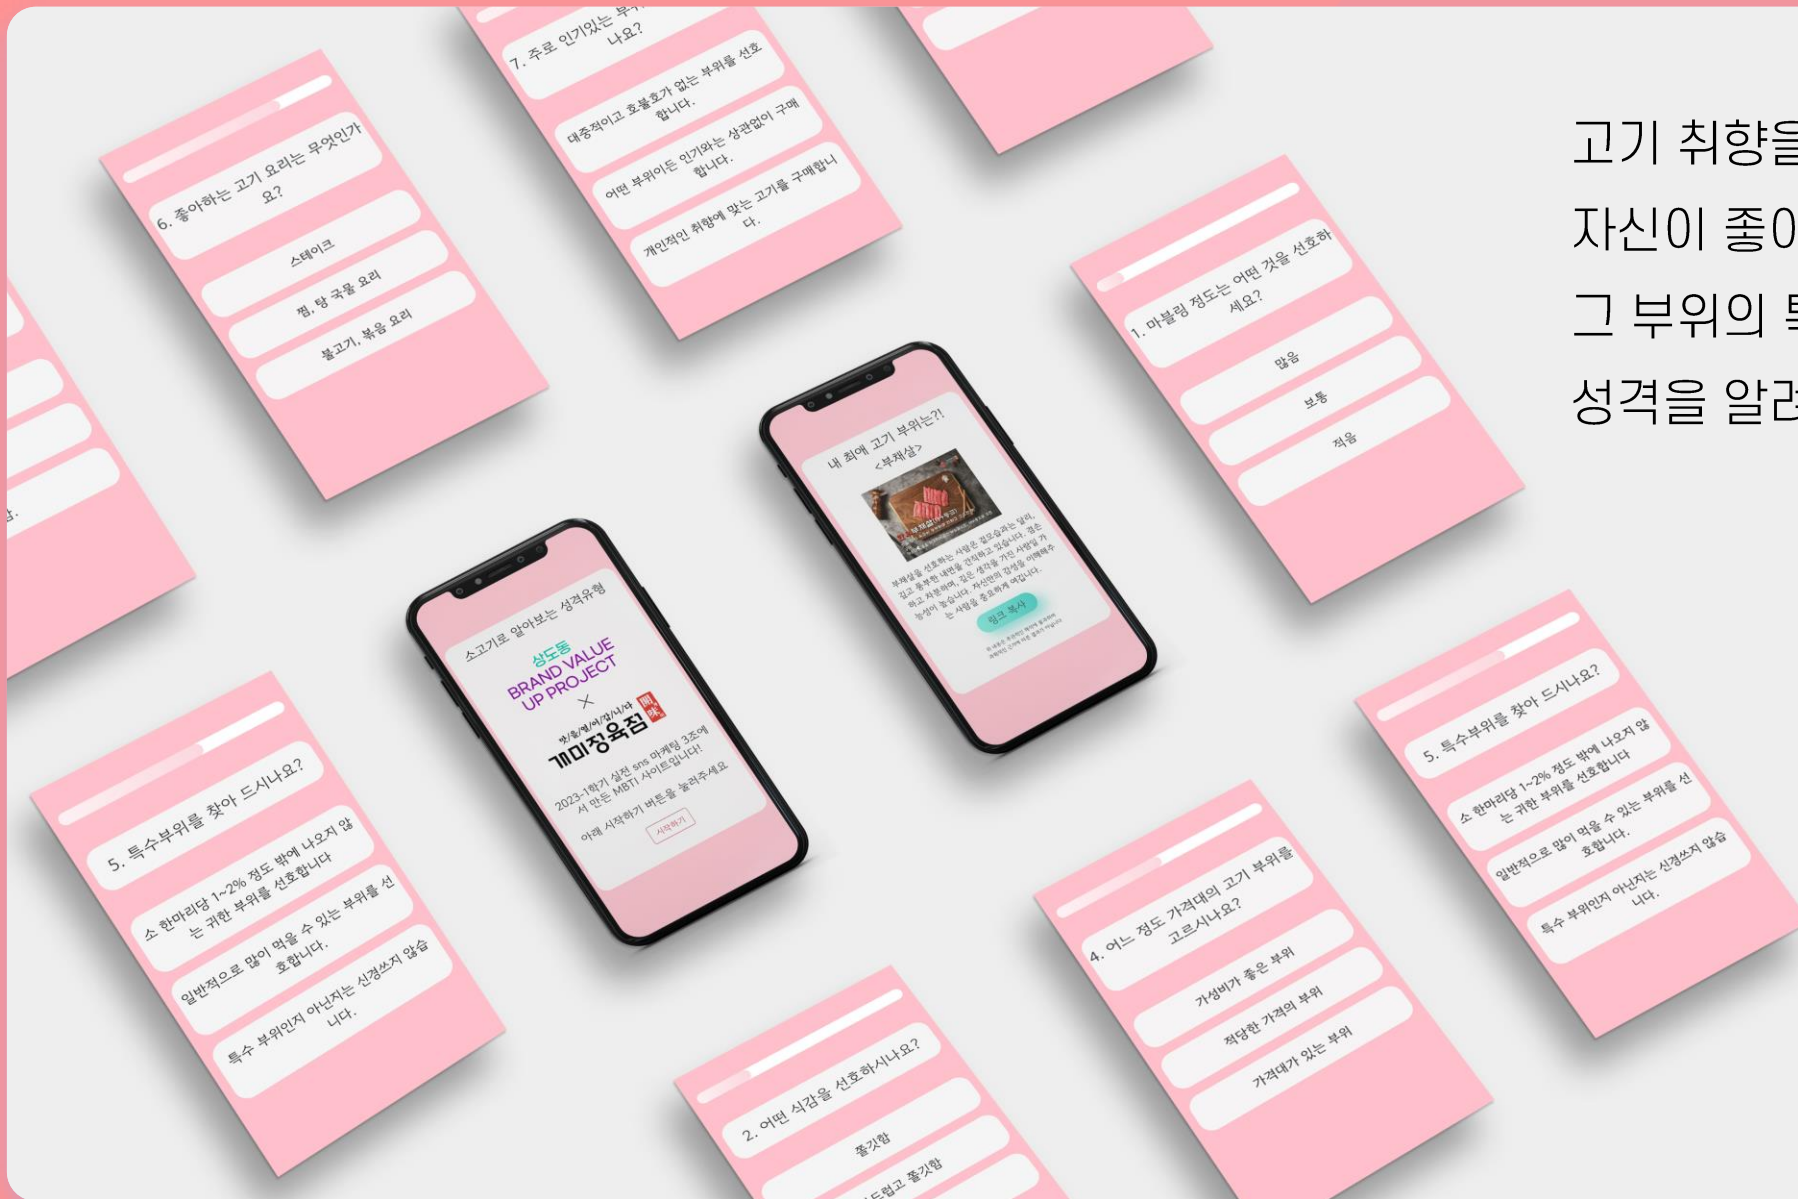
고기 취향을
자신이 좋아
그 부위의 특
성격을 알려

7. 주로 인기있는 부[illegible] 나요?

대중적이고 호불호가 없는 부위를 선호합니다.

어떤 부위이든 인기와는 상관없이 구매합니다.

개인적인 취향에 맞는 고기를 구매합니다.

6. 좋아하는 고기 요리는 무엇인가요?

스테이크

찜, 탕 국물 요리

불고기, 볶음 요리

1. 마블링 정도는 어떤 것을 선호하세요?

많음

보통

적음

내 최애 고기 부위는?!
<부채살>

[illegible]

링크 복사

소고기로 알아보는 성격유형

상도동
BRAND VALUE UP PROJECT
×
밥/을/팔/아/집/니/다
끼미정육점

2023-1학기 실전 sns 마케팅 3조에서 만든 MBTI 사이트입니다!
아래 시작하기 버튼을 눌러주세요

시작하기

5. 특수부위를 찾아 드시나요?

소 한마리당 1~2% 정도 밖에 나오지 않는 귀한 부위를 선호합니다

일반적으로 많이 먹을 수 있는 부위를 선호합니다.

특수 부위인지 아닌지는 신경쓰지 않습니다.

5. 특수부위를 찾아 드시나요?

소 한마리당 1~2% 정도 밖에 나오지 않는 귀한 부위를 선호합니다

일반적으로 많이 먹을 수 있는 부위를 선호합니다.

특수 부위인지 아닌지는 신경쓰지 않습니다.

4. 어느 정도 가격대의 고기 부위를 고르시나요?

가성비가 좋은 부위

적당한 가격의 부위

가격대가 있는 부위

2. 어떤 식감을 선호하시나요?

쫄깃함

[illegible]드럽고 쫄깃함